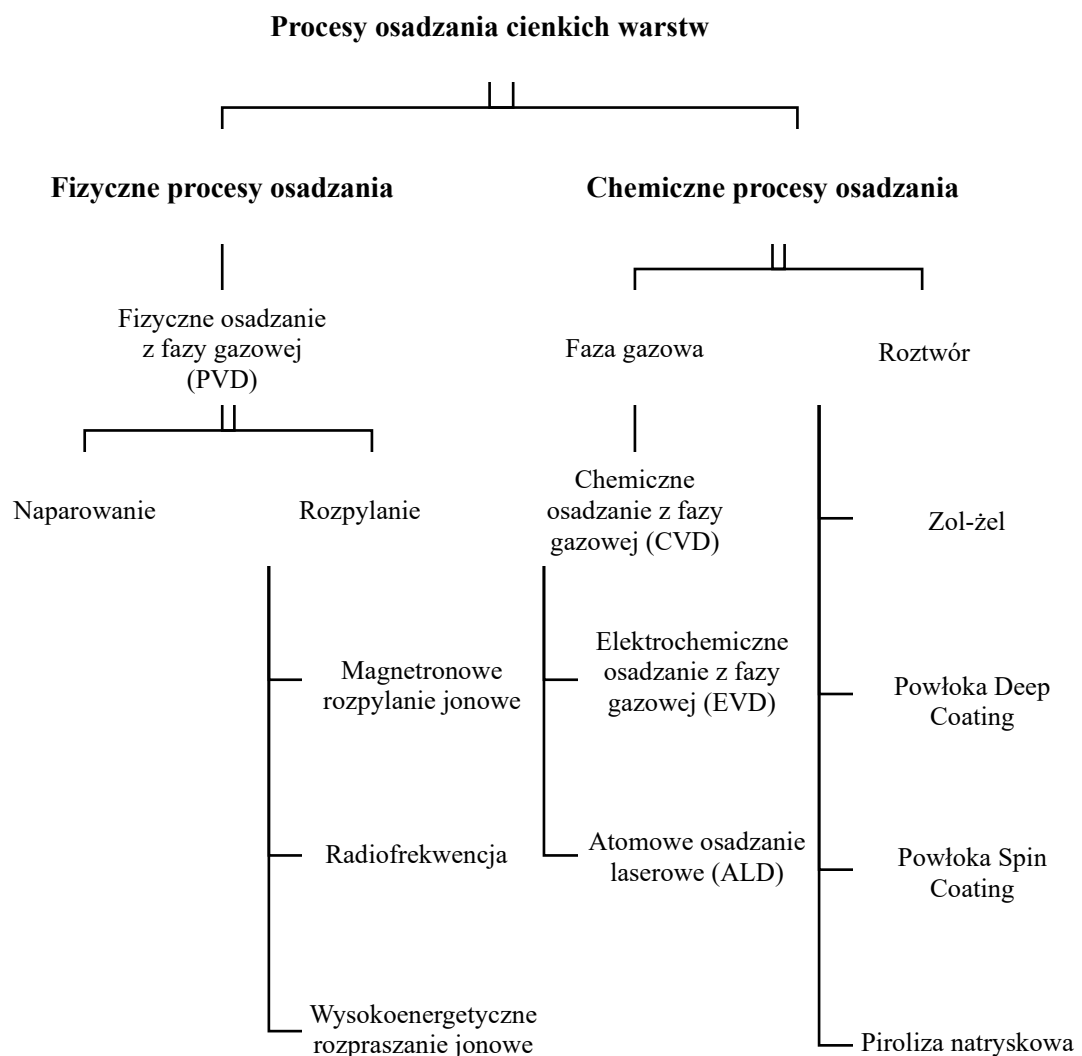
Procesy osadzania cienkich warstw

Fizyczne procesy osadzania

Chemiczne procesy osadzania

Fizyczne osadzanie z fazy gazowej (PVD)

Faza gazowa

Roztwór

Naparowanie

Rozpylanie

Chemiczne osadzanie z fazy gazowej (CVD)

Zol-żel

Magnetronowe rozpylanie jonowe

Elektrochemiczne osadzanie z fazy gazowej (EVD)

Powłoka Deep Coating

Radiofrekwencja

Atomowe osadzanie laserowe (ALD)

Powłoka Spin Coating

Wysokoenergetyczne rozpraszanie jonowe

Piroliza natryskowa